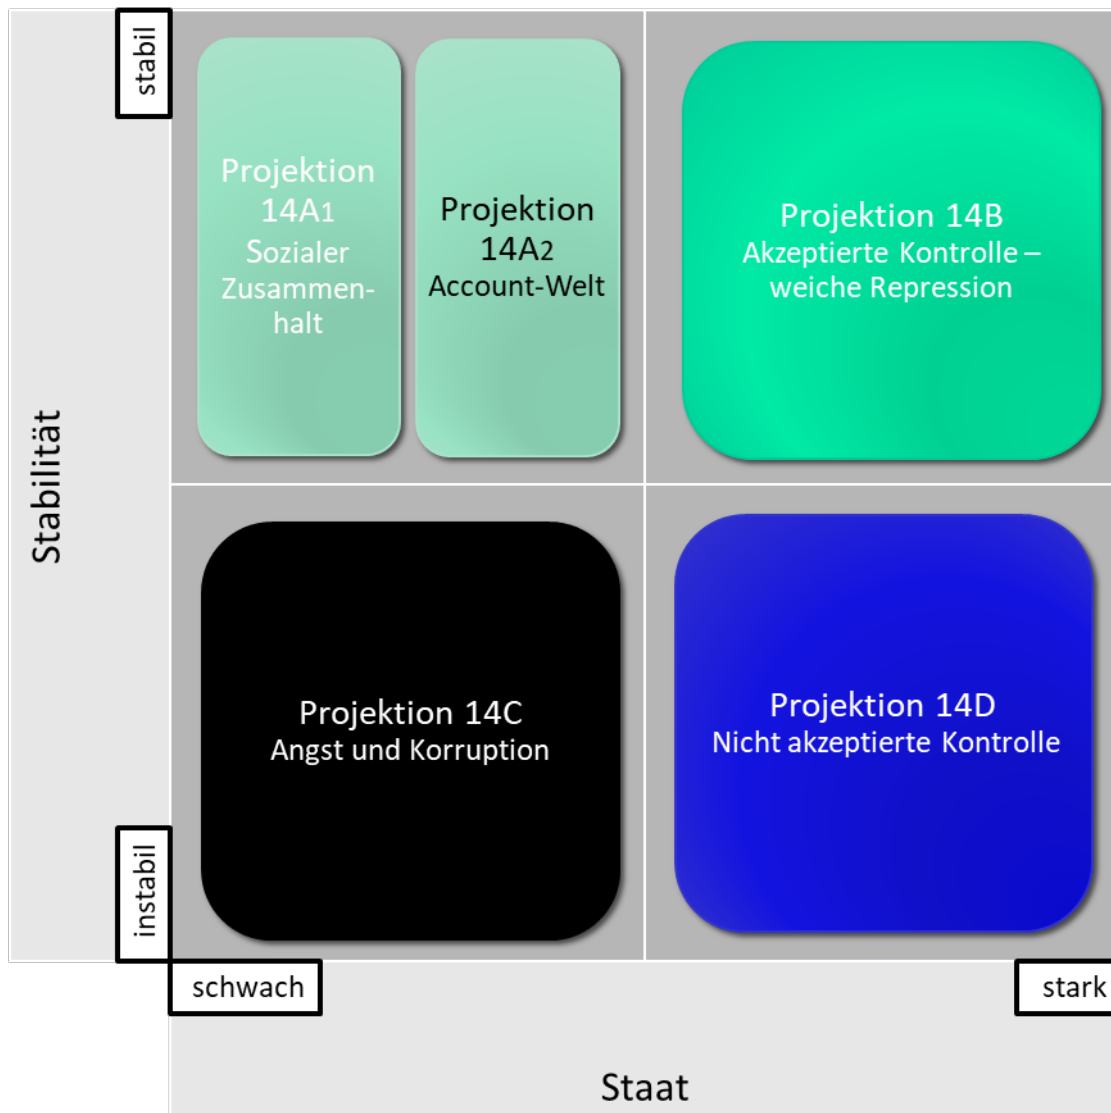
stabil

Stabilität

Projektion 14A1 Sozialer Zusammenhalt

Projektion 14A2 Account-Welt

Projektion 14B Akzeptierte Kontrolle – weiche Repression

Projektion 14C Angst und Korruption

Projektion 14D Nicht akzeptierte Kontrolle

instabil

schwach

stark

Staat